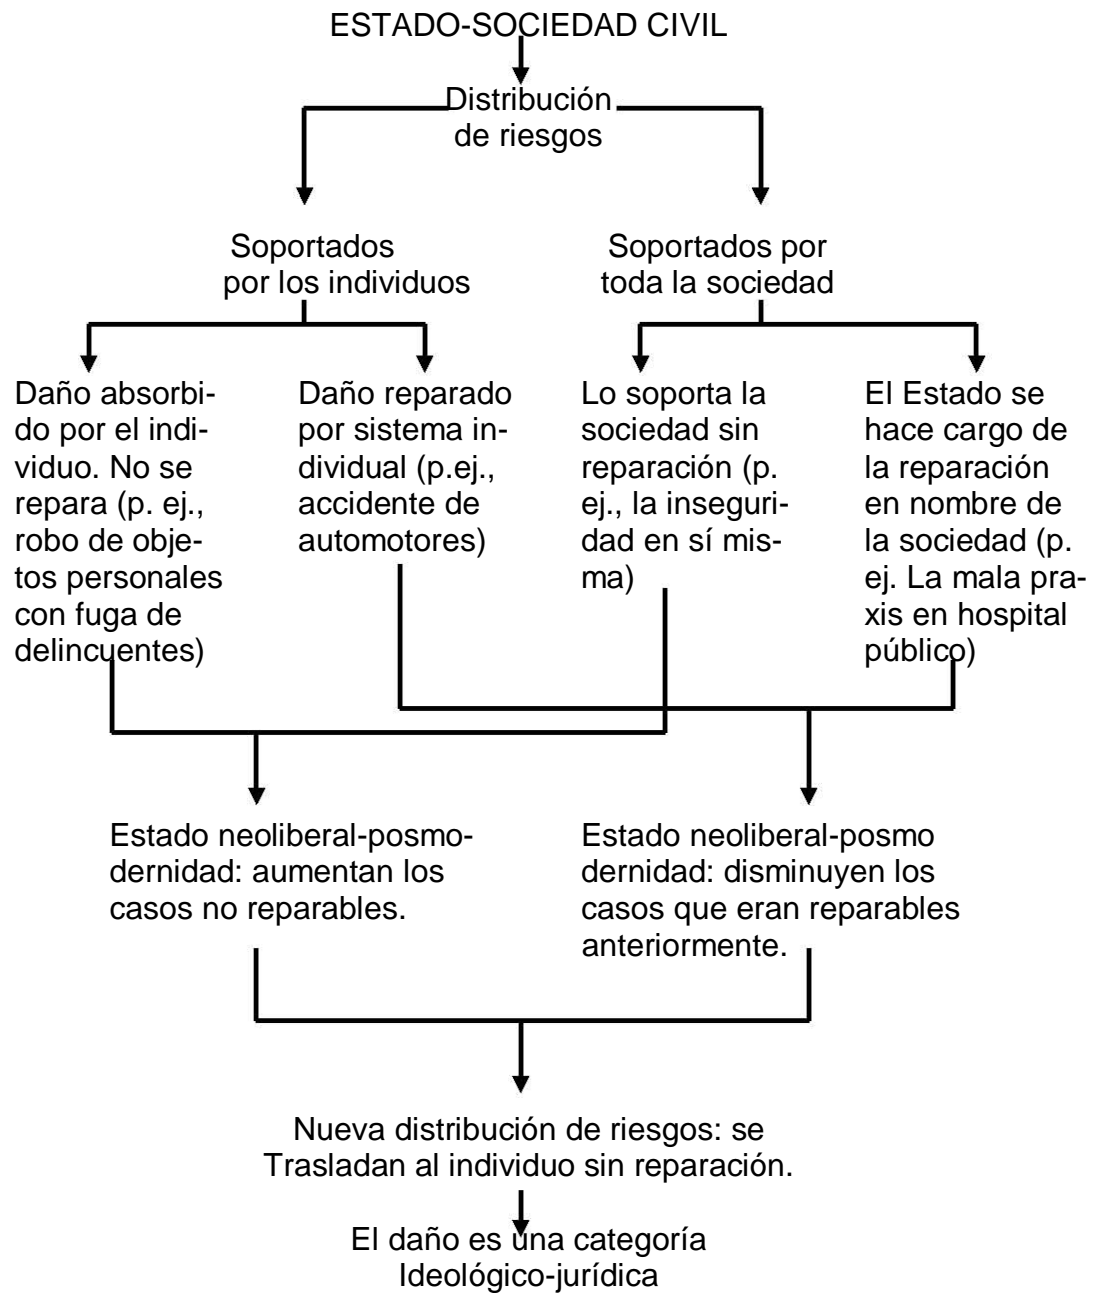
ESTADO-SOCIEDAD CIVIL

Distribución de riesgos

Soportados por los individuos

Soportados por toda la sociedad

Daño absorbido por el individuo. No se repara (p. ej., robo de objetos personales con fuga de delincuentes)

Daño reparado por sistema individual (p.ej., accidente de automotores)

Lo soporta la sociedad sin reparación (p. ej., la inseguridad en sí misma)

El Estado se hace cargo de la reparación en nombre de la sociedad (p. ej. La mala praxis en hospital público)

Estado neoliberal-posmodernidad: aumentan los casos no reparables.

Estado neoliberal-posmo dernidad: disminuyen los casos que eran reparables anteriormente.

Nueva distribución de riesgos: se Trasladan al individuo sin reparación.

El daño es una categoría Ideológico-jurídica